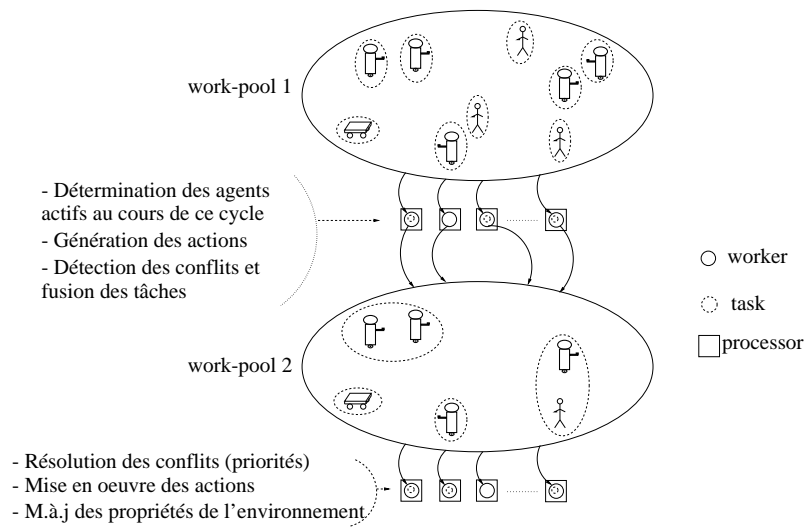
work-pool 1

- Détermination des agents actifs au cours de ce cycle
- Génération des actions
- Détection des conflits et fusion des tâches

worker

task

processor

work-pool 2

- Résolution des conflits (priorités)
- Mise en oeuvre des actions
- M.à.j des propriétés de l'environnement